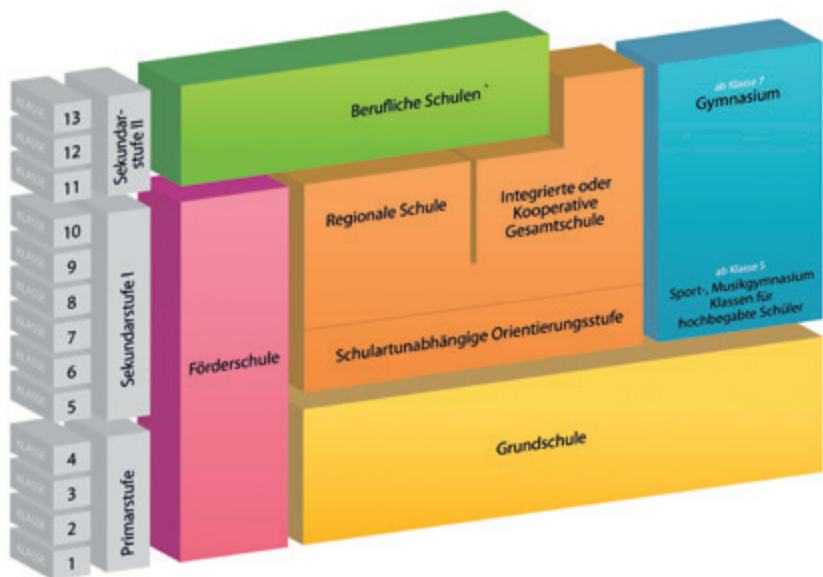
KLASSE 13
KLASSE 12
KLASSE 11
KLASSE 10
KLASSE 9
KLASSE 8
KLASSE 7
KLASSE 6
KLASSE 5
KLASSE 4
KLASSE 3
KLASSE 2
KLASSE 1

Sekundarstufe II
Sekundarstufe I
Primarstufe

Berufliche Schulen *

ab Klasse 7
Gymnasium

Förderschule

Regionale Schule

Integrierte oder Kooperative Gesamtschule

ab Klasse 5
Sport-, Musikgymnasium
Klassen für hochbegabte Schüler

Schulartunabhängige Orientierungsstufe

Grundschule